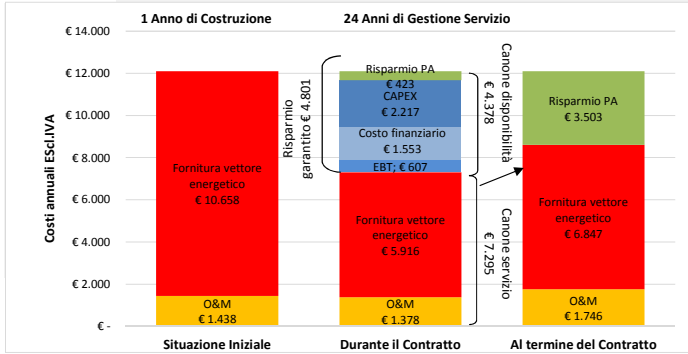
1 Anno di Costruzione

24 Anni di Gestione Servizio

Costi annuali ESci.IVA

€ 14.000
€ 12.000
€ 10.000
€ 8.000
€ 6.000
€ 4.000
€ 2.000
€ -

Fornitura vettore energetico
€ 10.658

O&M
€ 1.438

Risparmio garantito € 4.801

Risparmio PA
€ 423
CAPEX
€ 2.217
Costo finanziario
€ 1.553
EBT; € 607

Fornitura vettore energetico
€ 5.916

O&M
€ 1.378

Canone disponibilità € 4.378

Canone servizio € 7.295

Risparmio PA
€ 3.503

Fornitura vettore energetico
€ 6.847

O&M
€ 1.746

Situazione Iniziale

Durante il Contratto

Al termine del Contratto